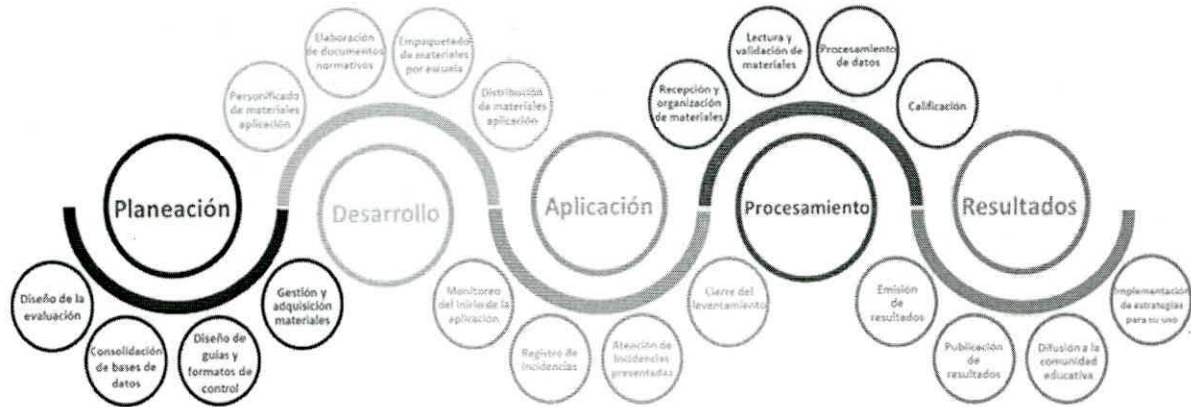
Planeación

Diseño de la evaluación

Consolidación de bases de datos

Diseño de guías y formatos de control

Gestión y adquisición materiales

Desarrollo

Personificado de materiales aplicación

Elaboración de documentos normativos

Empaquetado de materiales por escuela

Distribución de materiales aplicación

Monitoreo del inicio de la aplicación

Registro de incidencias

Atención de incidencias presentadas

Aplicación

Cierre del levantamiento

Procesamiento

Recepción y organización de materiales

Lectura y validación de materiales

Procesamiento de datos

Calificación

Resultados

Emisión de resultados

Publicación de resultados

Difusión a la comunidad educativa

Implementación de estrategias para su uso